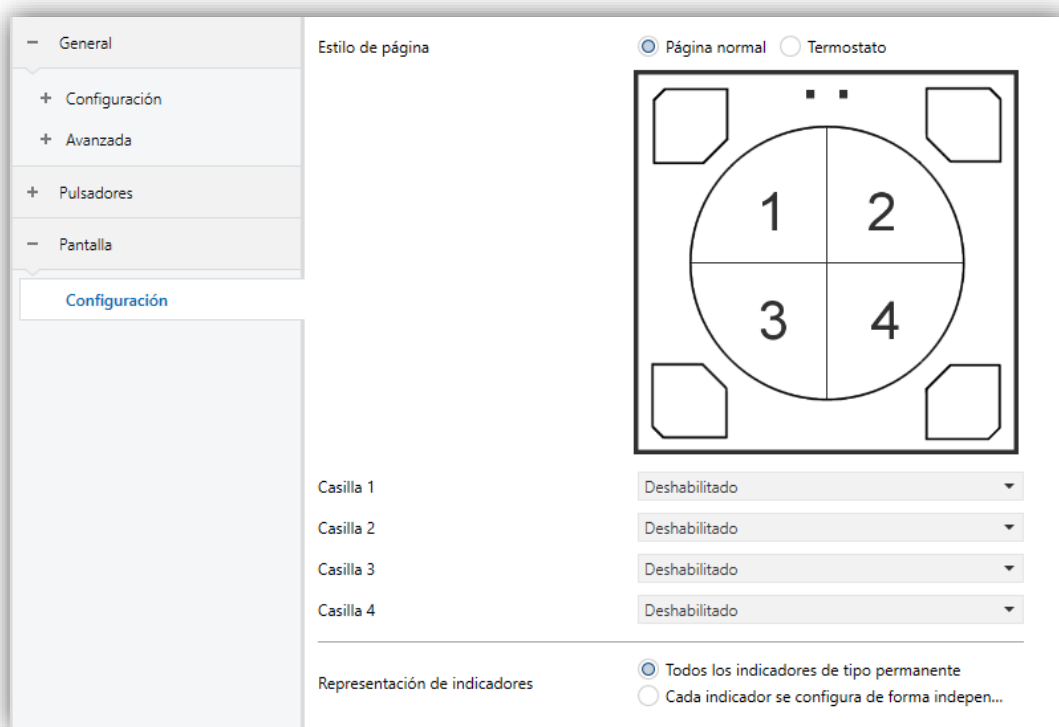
− General

+ Configuración

+ Avanzada

+ Pulsadores

− Pantalla

Configuración

Estilo de página

Página normal Termostato

1 2

3 4

Casilla 1 Deshabilitado

Casilla 2 Deshabilitado

Casilla 3 Deshabilitado

Casilla 4 Deshabilitado

Representación de indicadores

Todos los indicadores de tipo permanente

Cada indicador se configura de forma indepen...